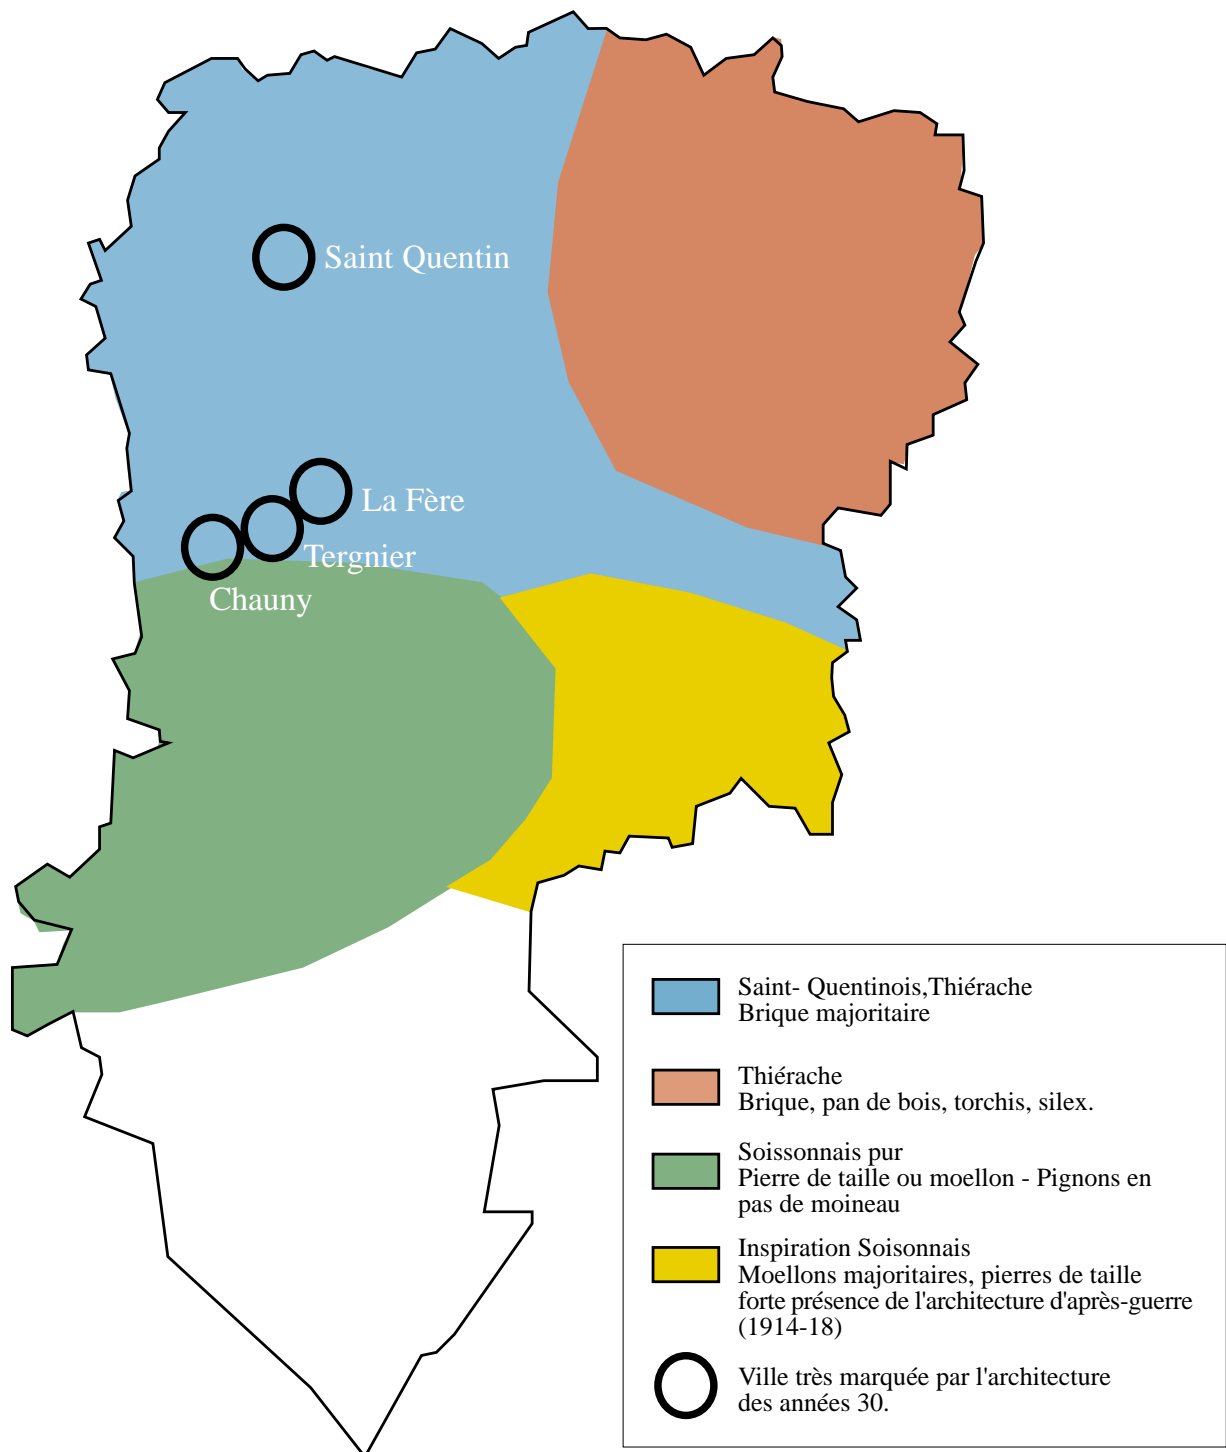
Saint Quentin

La Fère

Tergnier

Chauny

Saint- Quentinois,Thiérache
Brique majoritaire

Thiérache
Brique, pan de bois, torchis, silex.

Soissonnais pur
Pierre de taille ou moellon - Pignons en pas de moineau

Inspiration Soisonnais
Moellons majoritaires, pierres de taille forte présence de l'architecture d'après-guerre (1914-18)

Ville très marquée par l'architecture des années 30.